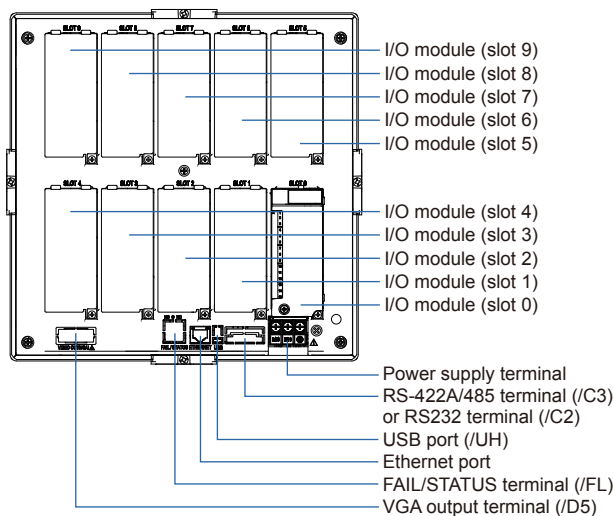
I/O module (slot 9)
I/O module (slot 8)
I/O module (slot 7)
I/O module (slot 6)
I/O module (slot 5)

I/O module (slot 4)
I/O module (slot 3)
I/O module (slot 2)
I/O module (slot 1)
I/O module (slot 0)

Power supply terminal
RS-422A/485 terminal (/C3)
or RS232 terminal (/C2)
USB port (/UH)
Ethernet port
FAIL/STATUS terminal (/FL)
VGA output terminal (/D5)